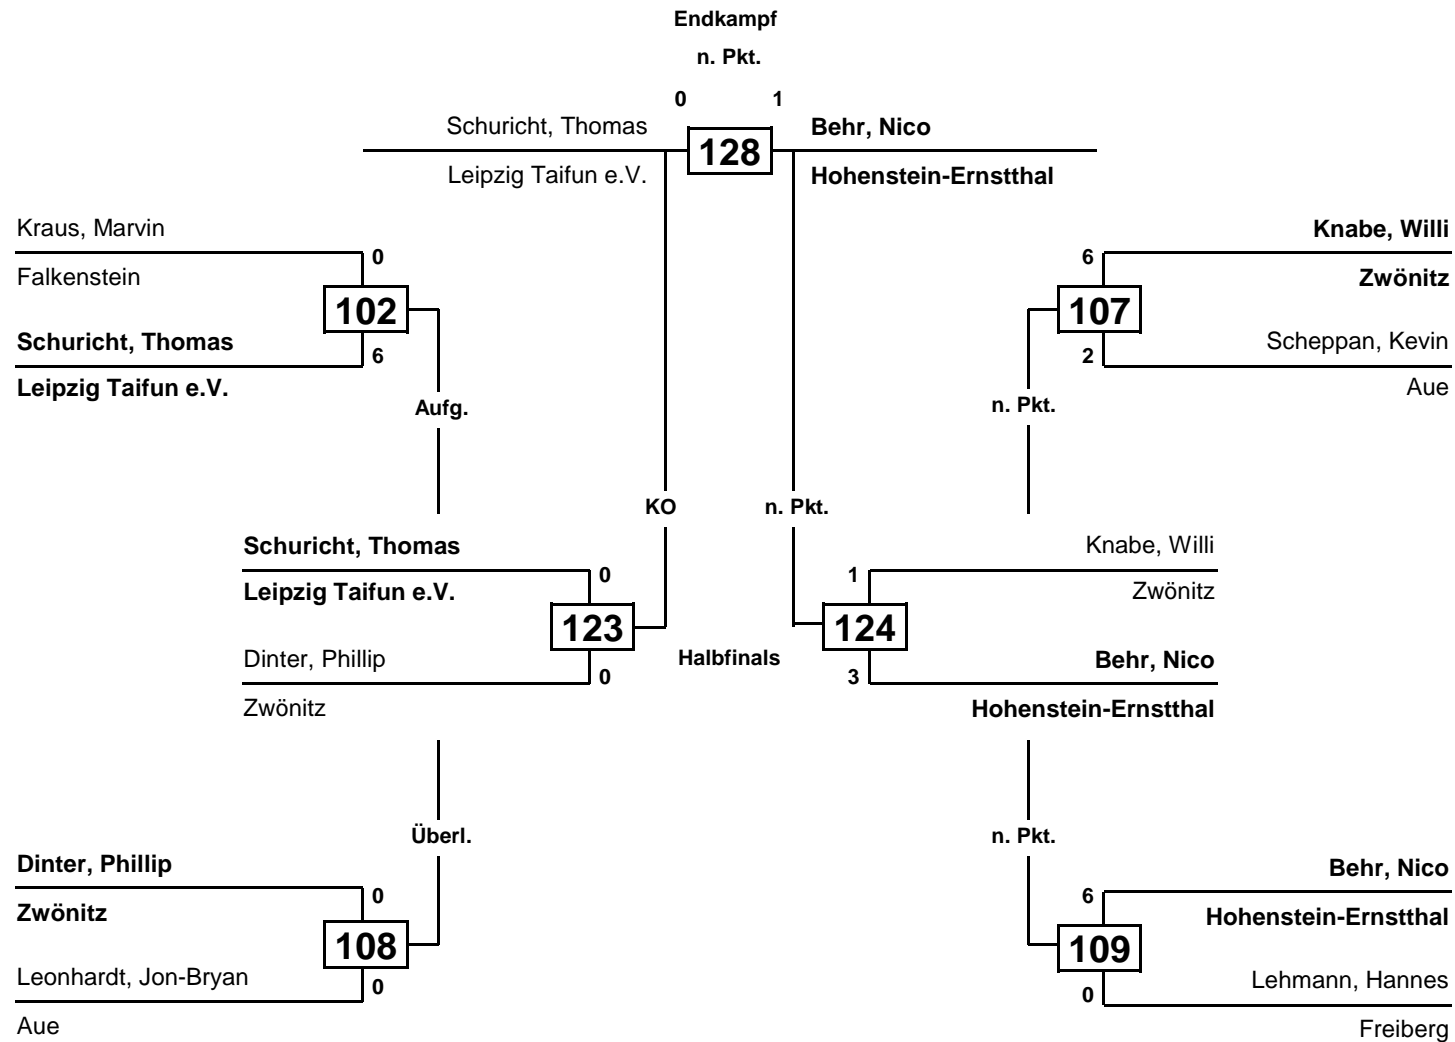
Endkampf

n. Pkt.

0 1

Schuricht, Thomas
Leipzig Taifun e.V.

128

Behr, Nico
Hohenstein-Ernstthal

Kraus, Marvin
Falkenstein
0

102

Schuricht, Thomas
Leipzig Taifun e.V.
6

Aufg.

Knabe, Willi
Zwönitz
6

107

Scheppan, Kevin
Aue
2

n. Pkt.

KO

n. Pkt.

Schuricht, Thomas
Leipzig Taifun e.V.
0

123

Dinter, Phillip
Zwönitz
0

Halbfinals

Knabe, Willi
Zwönitz
1

124

Behr, Nico
Hohenstein-Ernstthal
3

Überl.

n. Pkt.

Dinter, Phillip
Zwönitz
0

108

Leonhardt, Jon-Bryan
Aue
0

Behr, Nico
Hohenstein-Ernstthal
6

109

Lehmann, Hannes
Freiberg
0